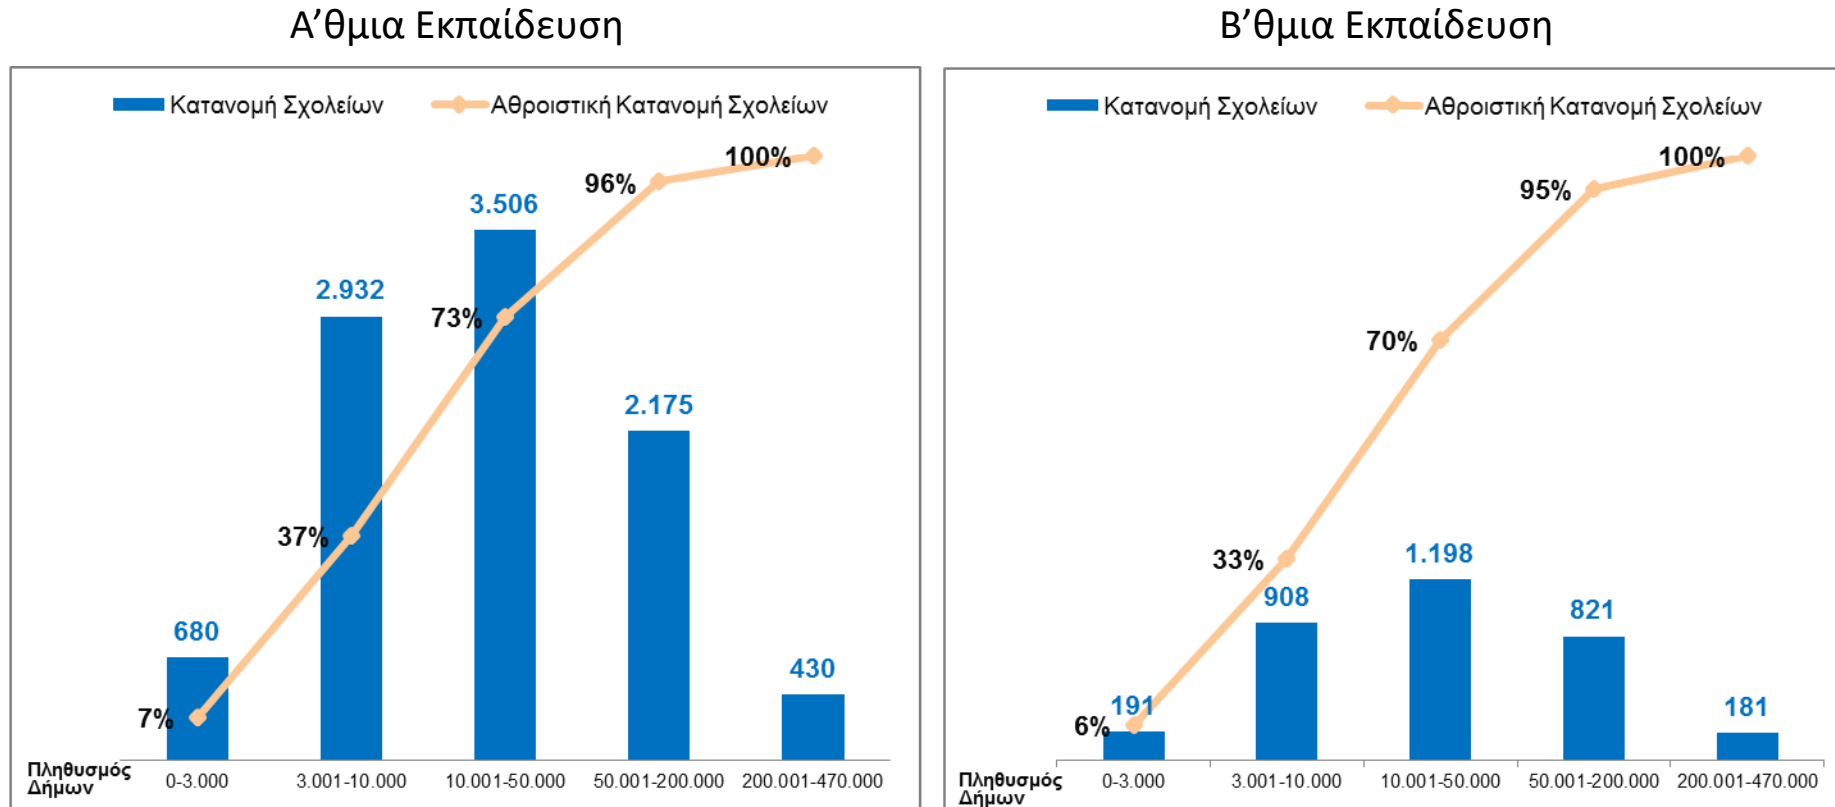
Α’θμια Εκπαίδευση

Κατανομή Σχολείων
Αθροιστική Κατανομή Σχολείων

680
2.932
3.506
2.175
430

7%
37%
73%
96%
100%

Πληθυσμός Δήμων
0-3.000
3.001-10.000
10.001-50.000
50.001-200.000
200.001-470.000

Β’θμια Εκπαίδευση

Κατανομή Σχολείων
Αθροιστική Κατανομή Σχολείων

191
908
1.198
821
181

6%
33%
70%
95%
100%

Πληθυσμός Δήμων
0-3.000
3.001-10.000
10.001-50.000
50.001-200.000
200.001-470.000